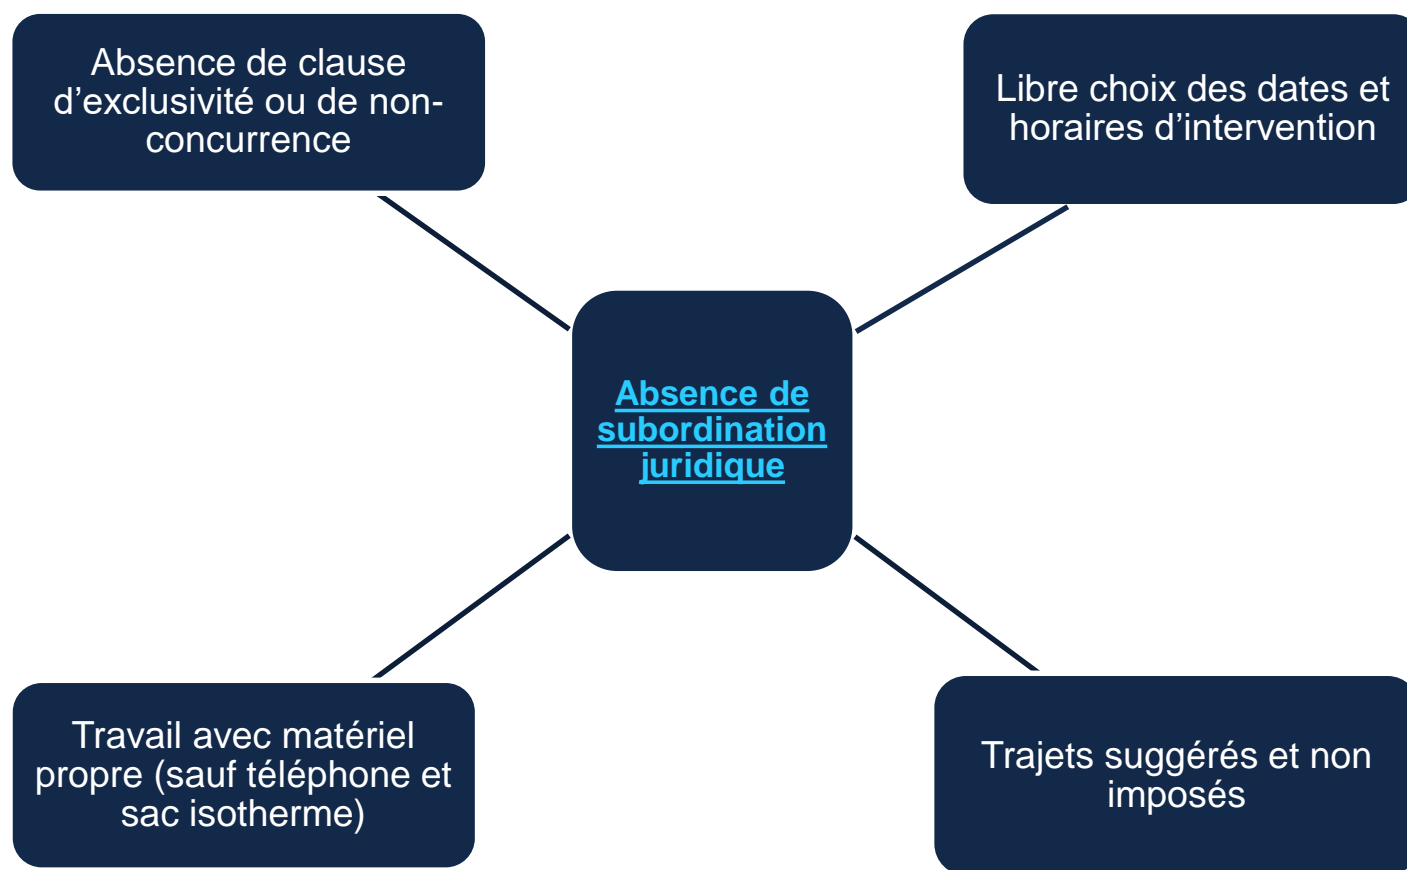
Absence de clause d’exclusivité ou de non-concurrence

Libre choix des dates et horaires d’intervention

Absence de subordination juridique

Travail avec matériel propre (sauf téléphone et sac isotherme)

Trajets suggérés et non imposés